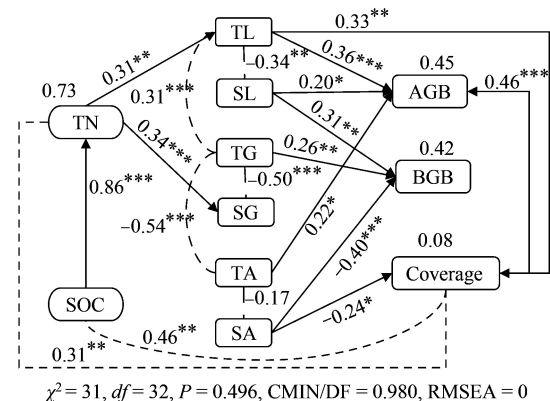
TL
0.33**
0.31**
0.73
−0.34**
0.36***
0.45
0.31***
SL
0.20*
AGB
0.46***
TN
0.31**
0.34***
TG
0.26**
0.42
−0.50***
0.86***
BGB
SG
−0.54***
0.22*
0.08
−0.40***
TA
Coverage
−0.17
SOC
−0.24*
SA
0.46**
0.31**
$\chi^2 = 31$, $df = 32$, $P = 0.496$, CMIN/DF = 0.980, RMSEA = 0